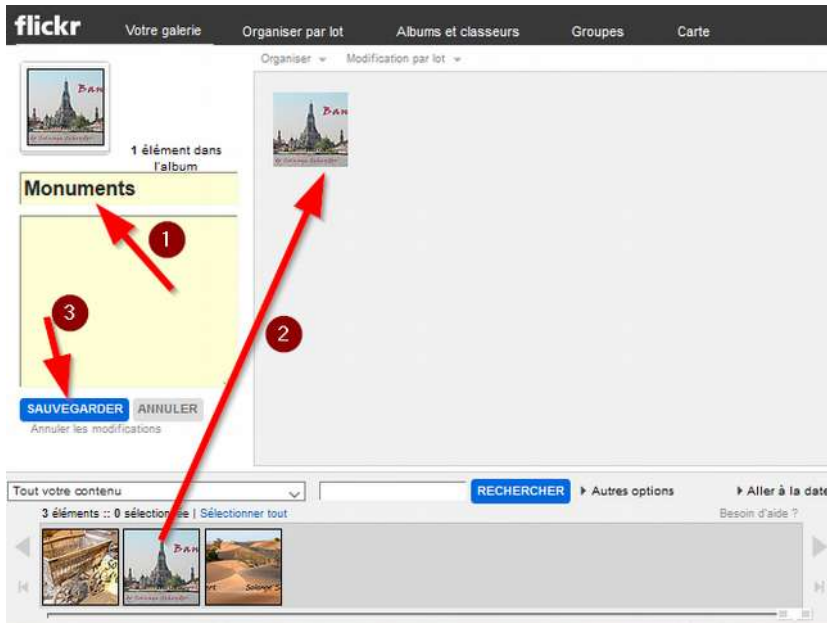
flickr Votre galerie Organiser par lot Albums et classeurs Groupes Carte

Organiser ▾ Modification par lot ▾

Ban

1 élément dans l'album

Monuments

1

2

3

SAUVEGARDER ANNULER

Annuler les modifications

Tout votre contenu

RECHERCHER ▸ Autres options ▸ Aller à la date

3 éléments :: 0 sélectionn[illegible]e | Sélectionner tout

Besoin d'aide ?